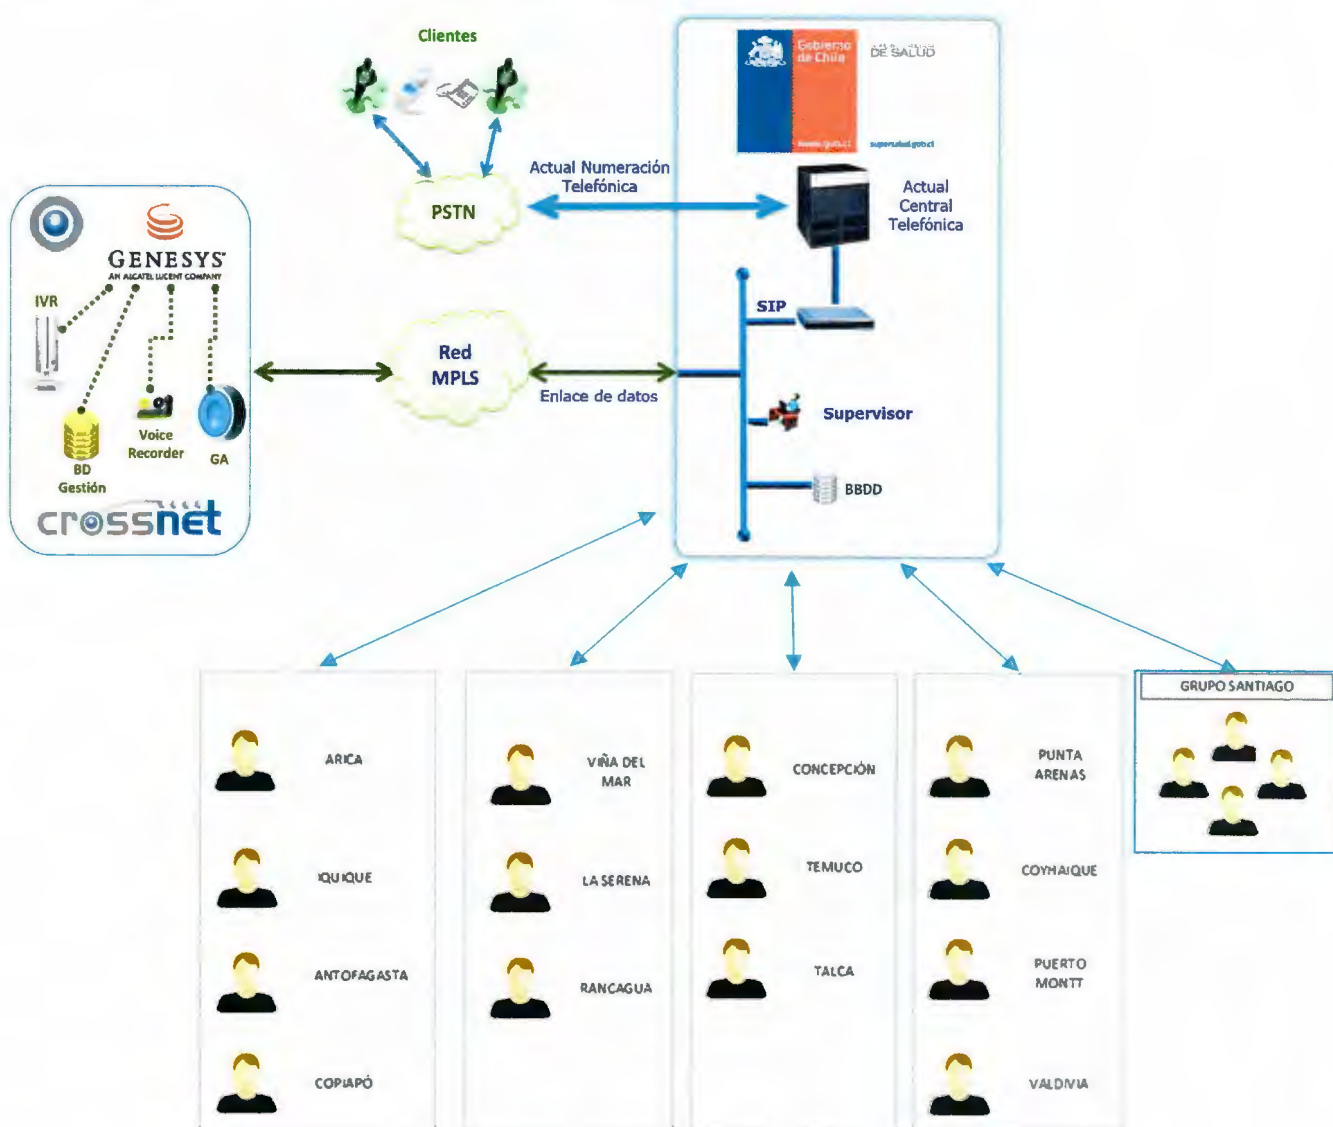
Clientes

PSTN

Actual Numeración Telefónica

Gobierno de Chile

DE SALUD

www.gob.cl

supersalud.gob.cl

Actual Central Telefónica

GENESYS

AN ALCATEL LUCENT COMPANY

IVR

Voice Recorder

GA

BD Gestión

crossnet

Red MPLS

Enlace de datos

SIP

Supervisor

BBDD

ARICA

IQUIQUE

ANTOFAGASTA

COPIAPÓ

VIÑA DEL MAR

LA SERENA

RANCAGUA

CONCEPCIÓN

TEMUCO

TALCA

PUNTA ARENAS

COYHAIQUE

PUERTO MONTT

VALDIVIA

GRUPO SANTIAGO